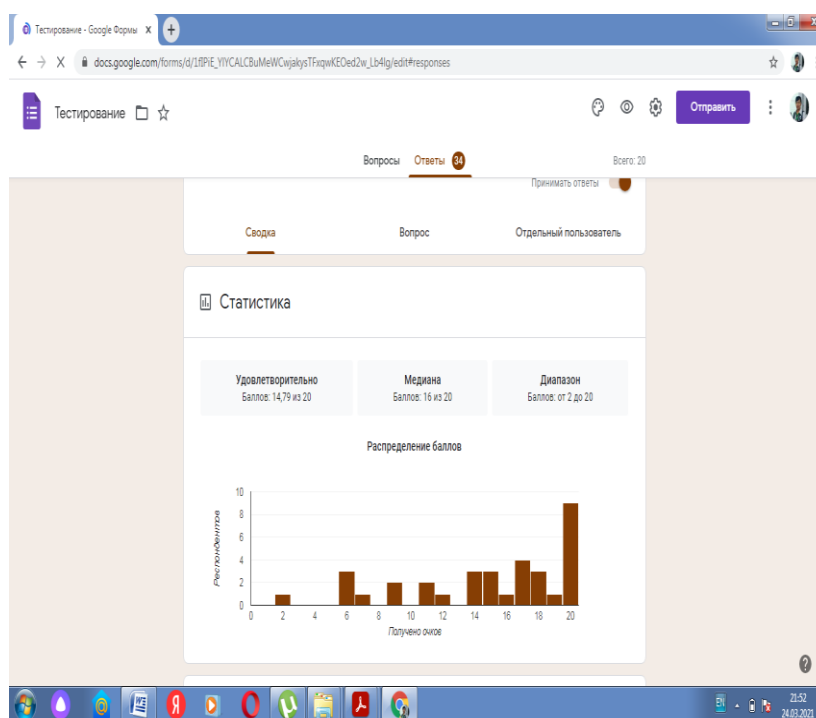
Тестирование - Google Формы ×

docs.google.com/forms/d/1flPiE_YIYCALCBuMeWCwjakysTFxqwKEOed2w_Lb4lg/edit#responses

Тестирование

Отправить

Вопросы Ответы 34 Всего: 20

Принимать ответы

Сводка Вопрос Отдельный пользователь

Статистика

Удовлетворительно
Баллов: 14,79 из 20

Медиана
Баллов: 16 из 20

Диапазон
Баллов: от 2 до 20

Распределение баллов

Респондентов

10
8
6
4
2
0

0 2 4 6 8 10 12 14 16 18 20

Получено очков

EN 21:52 24.03.2021